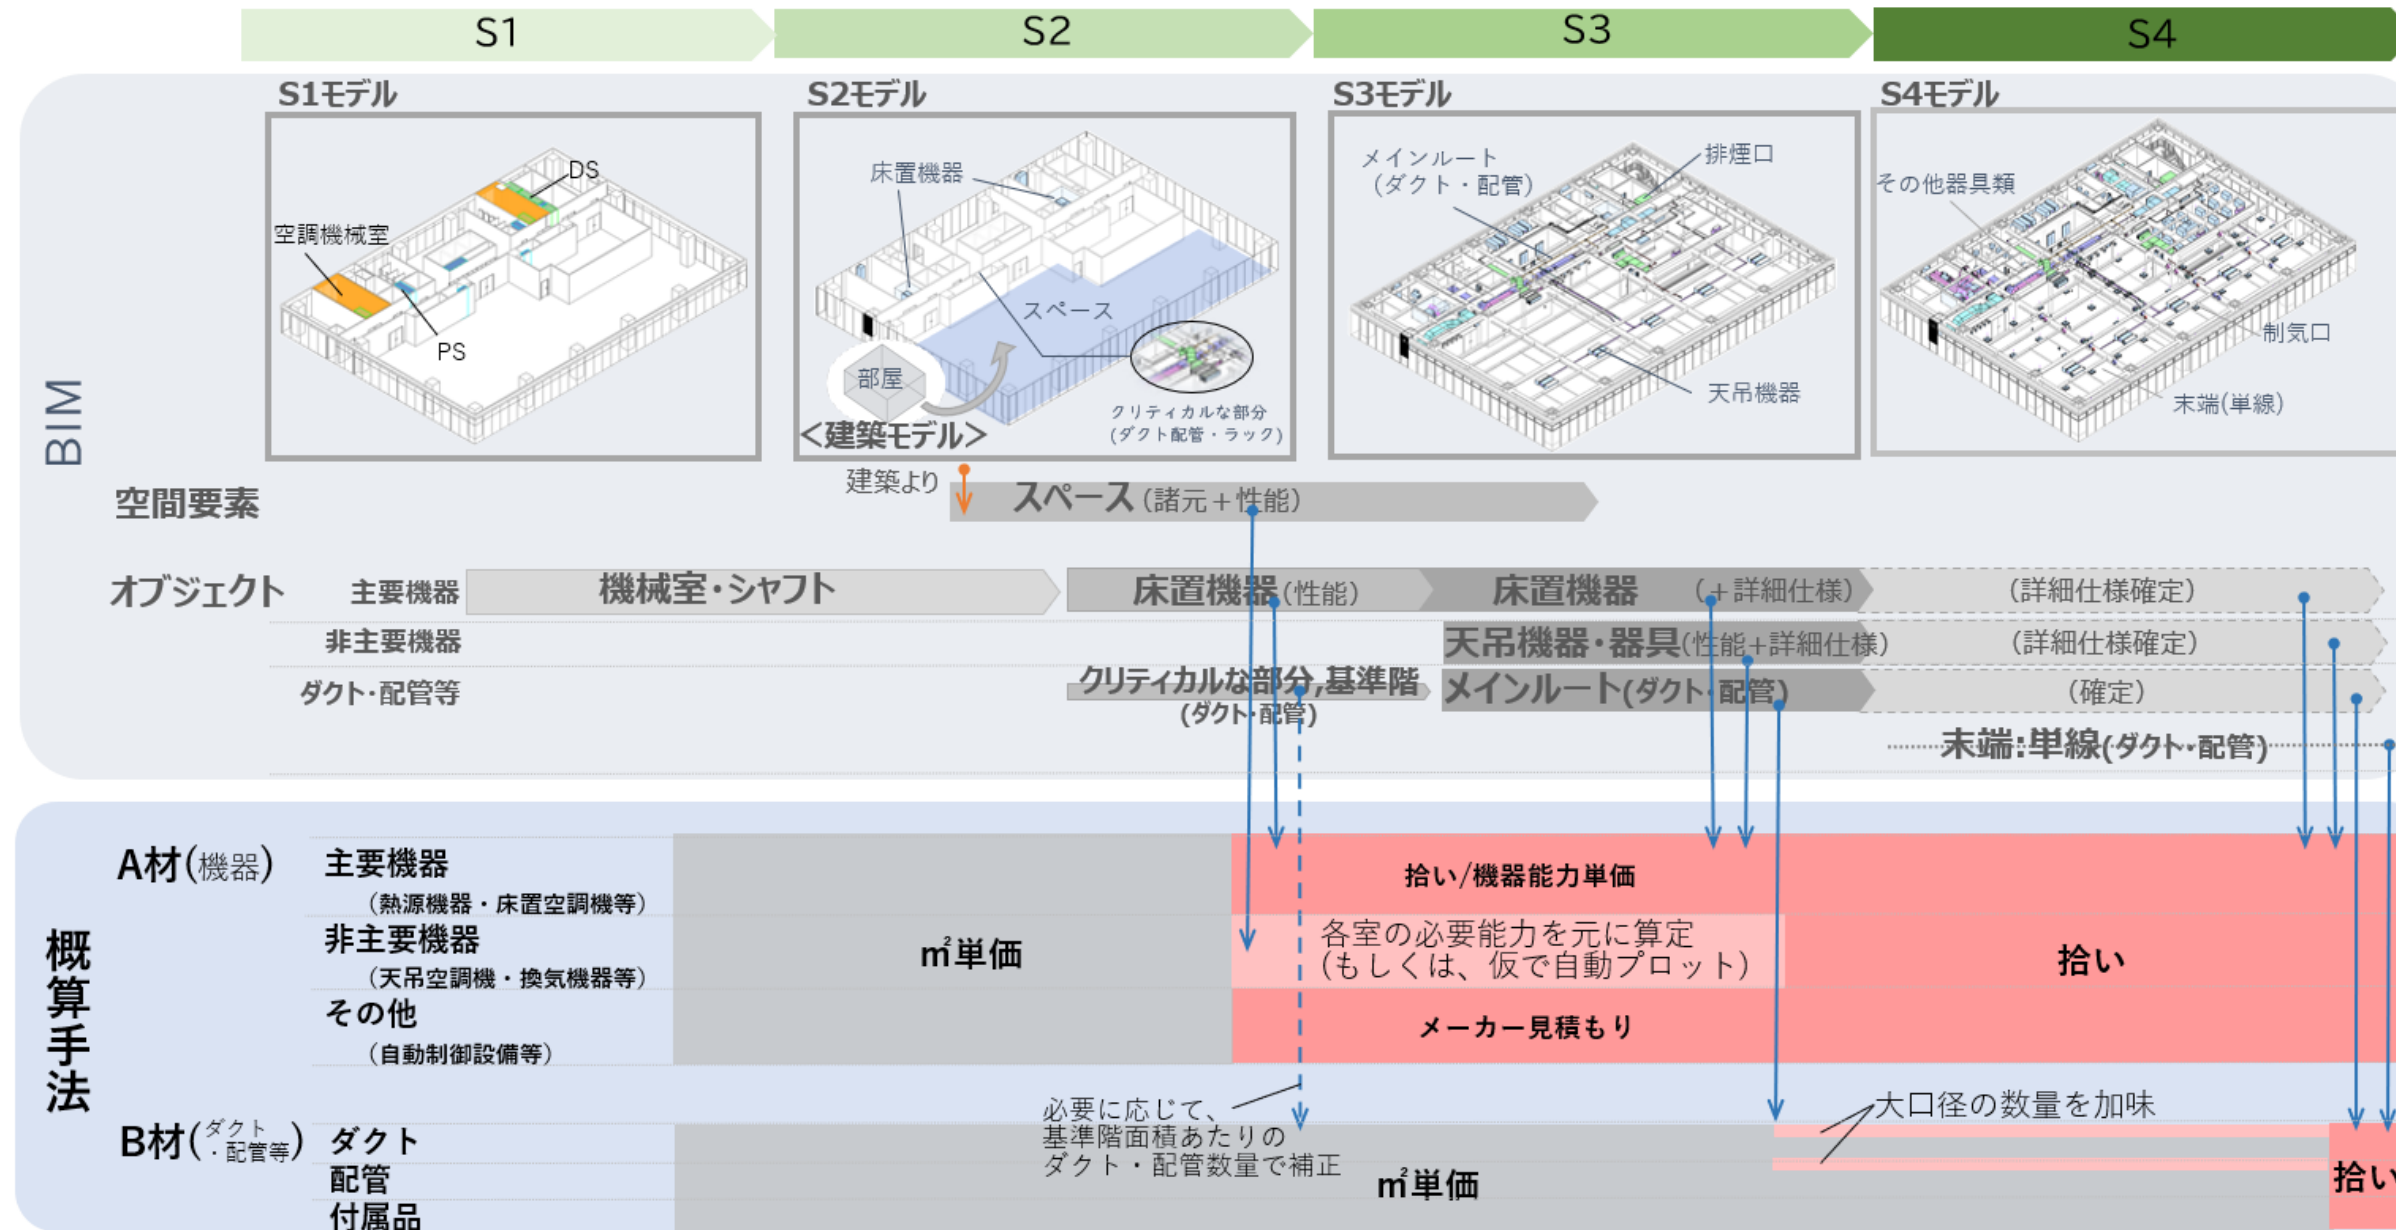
S1
S2
S3
S4

BIM

S1モデル
DS
空調機械室
PS

S2モデル
床置機器
スペース
部屋
<建築モデル>
クリティカルな部分
(ダクト配管・ラック)

S3モデル
メインルート
(ダクト・配管)
排煙口
天吊機器

S4モデル
その他器具類
制気口
末端(単線)

空間要素
建築より
スペース(諸元+性能)

オブジェクト
主要機器
機械室・シャフト
床置機器(性能)
床置機器 (+詳細仕様)
(詳細仕様確定)
非主要機器
天吊機器・器具(性能+詳細仕様)
(詳細仕様確定)
ダクト・配管等
クリティカルな部分,基準階
(ダクト・配管)
メインルート(ダクト・配管)
(確定)
末端:単線(ダクト・配管)

概算手法

A材(機器)
主要機器
(熱源機器・床置空調機等)
非主要機器
(天吊空調機・換気機器等)
その他
(自動制御設備等)
㎡単価
拾い/機器能力単価
各室の必要能力を元に算定
(もしくは、仮で自動プロット)
拾い
メーカー見積もり

B材(ダクト・配管等)
ダクト
配管
付属品
必要に応じて、
基準階面積あたりの
ダクト・配管数量で補正
㎡単価
大口径の数量を加味
拾い